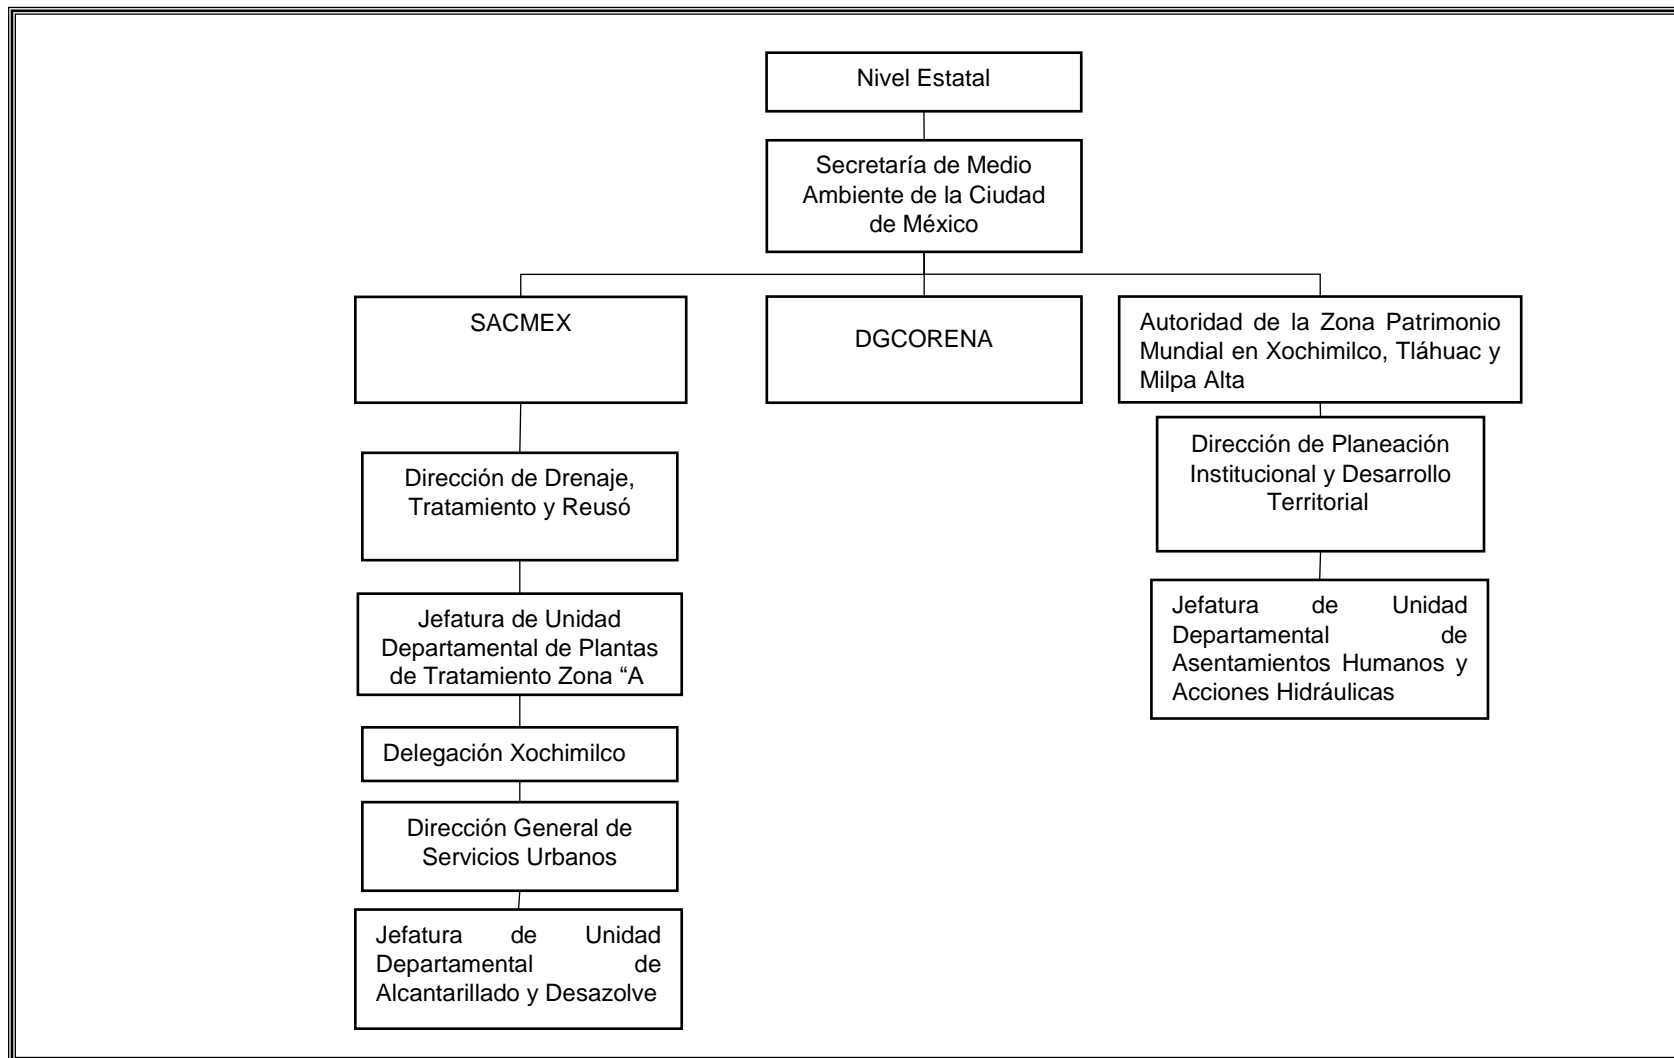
Nivel Estatal

Secretaría de Medio Ambiente de la Ciudad de México

SACMEX

DGCORENA

Autoridad de la Zona Patrimonio Mundial en Xochimilco, Tláhuac y Milpa Alta

Dirección de Drenaje, Tratamiento y Reusó

Jefatura de Unidad Departamental de Plantas de Tratamiento Zona “A

Delegación Xochimilco

Dirección General de Servicios Urbanos

Jefatura de Unidad Departamental de Alcantarillado y Desazolve

Dirección de Planeación Institucional y Desarrollo Territorial

Jefatura de Unidad Departamental de Asentamientos Humanos y Acciones Hidráulicas